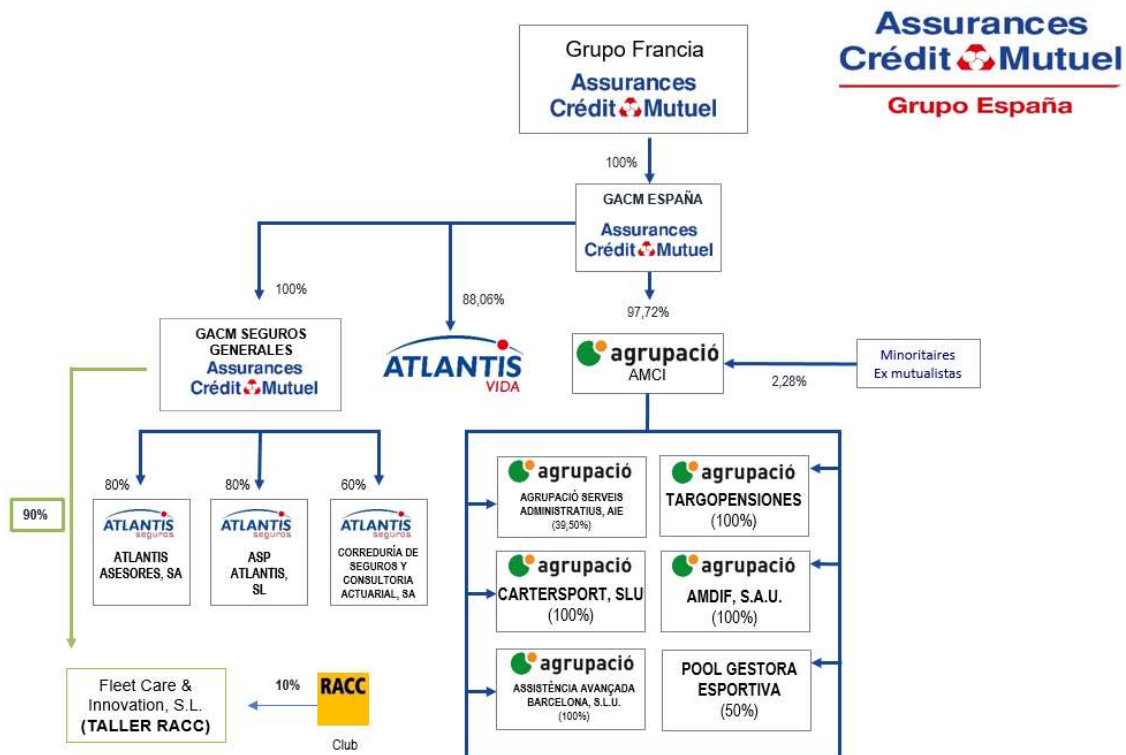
Assurances
Crédit Mutuel
Grupo España

Grupo Francia
Assurances
Crédit Mutuel

100%

GACM ESPAÑA
Assurances
Crédit Mutuel

100%

88,06%

97,72%

GACM SEGUROS GENERALES
Assurances
Crédit Mutuel

ATLANTIS
VIDA

agrupació
AMCI

Minoritaires
Ex mutualistas

2,28%

90%

80%

80%

60%

ATLANTIS
seguros
ATLANTIS ASESORES, SA

ATLANTIS
seguros
ASP ATLANTIS, SL

ATLANTIS
seguros
CORREDURÍA DE SEGUROS Y CONSULTORIA ACTUARIAL, SA

agrupació
AGRUPACIÓ SERVEIS ADMINISTRATIUS, AIE
(39,50%)

agrupació
TARGOPENSIONES
(100%)

agrupació
CARTERSPORT, SLU
(100%)

agrupació
AMDIF, S.A.U.
(100%)

agrupació
ASSISTÈNCIA AVANÇADA BARCELONA, S.L.U.
(100%)

POOL GESTORA ESPORTIVA
(50%)

Fleet Care & Innovation, S.L.
(TALLER RACC)

10%

RACC
Club